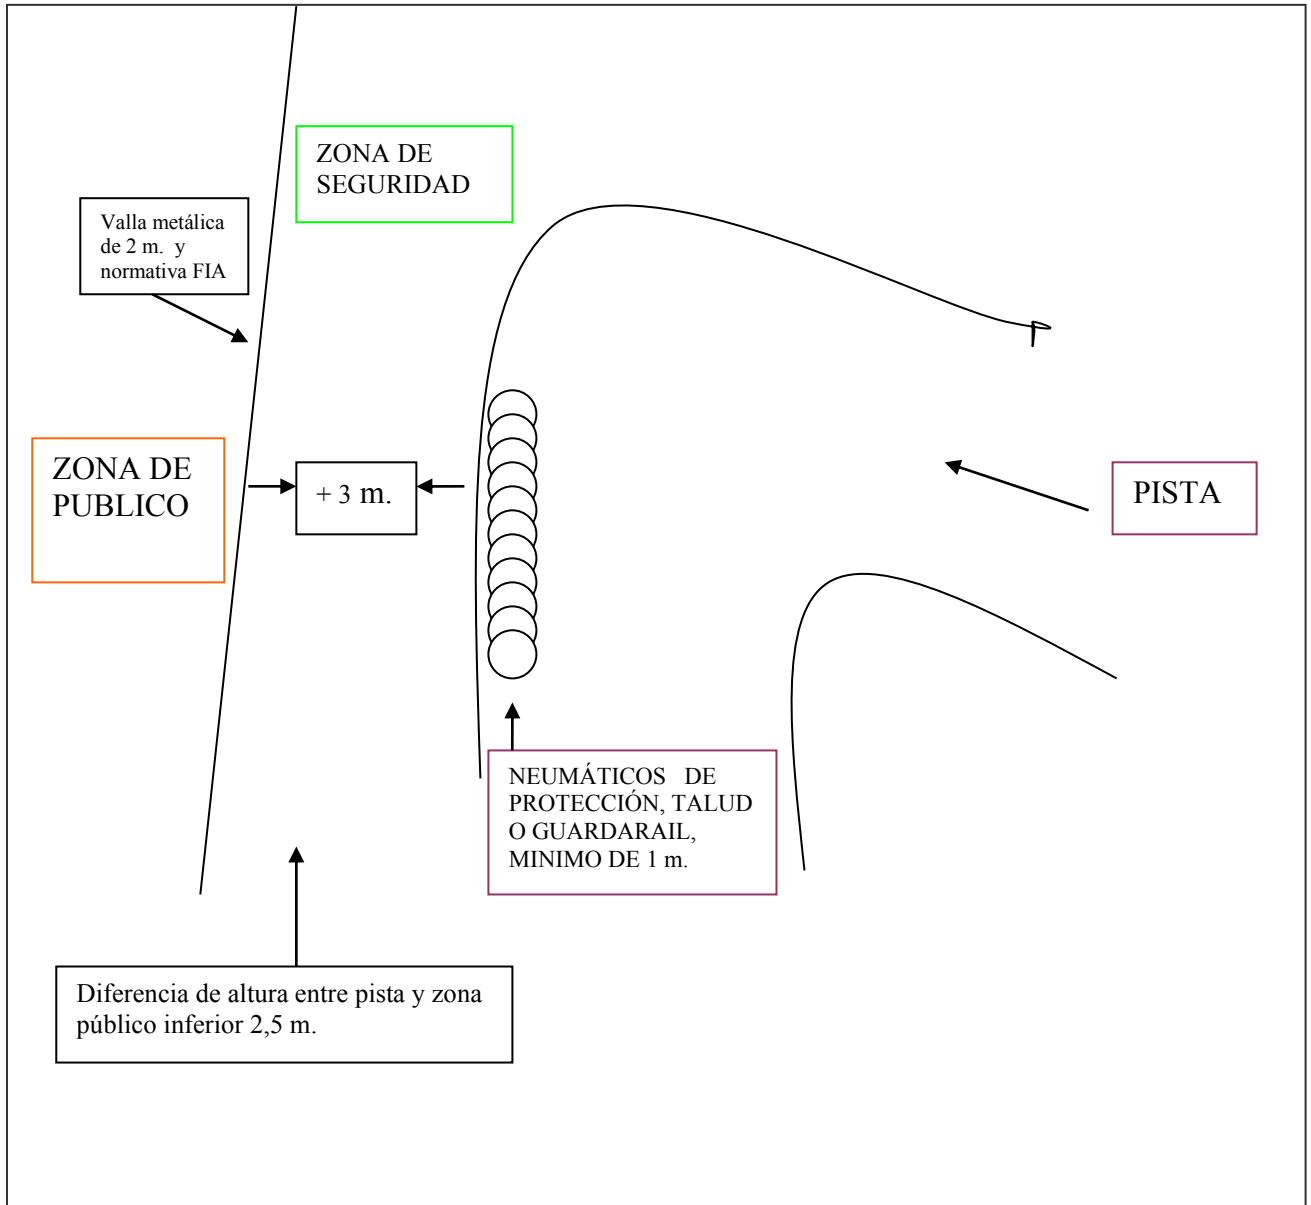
ZONA DE SEGURIDAD

Valla metálica de 2 m. y normativa FIA

ZONA DE PUBLICO

+ 3 m.

PISTA

NEUMÁTICOS DE PROTECCIÓN, TALUD O GUARDARAIL, MINIMO DE 1 m.

Diferencia de altura entre pista y zona público inferior 2,5 m.